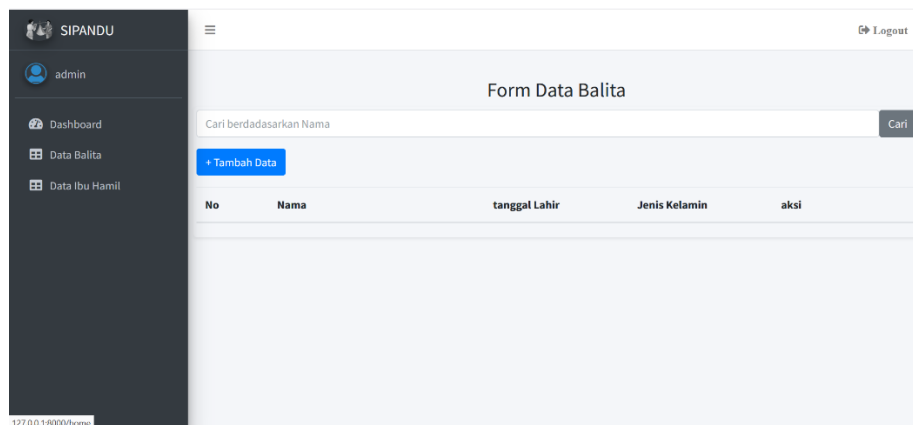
SIPANDU

admin

Dashboard

Data Balita

Data Ibu Hamil

Logout

Form Data Balita

Cari berdadasarkan Nama

Cari

+ Tambah Data

| No | Nama | tanggal Lahir | Jenis Kelamin | aksi |
|---|---|---|---|---|

127.0.0.1:8000/home